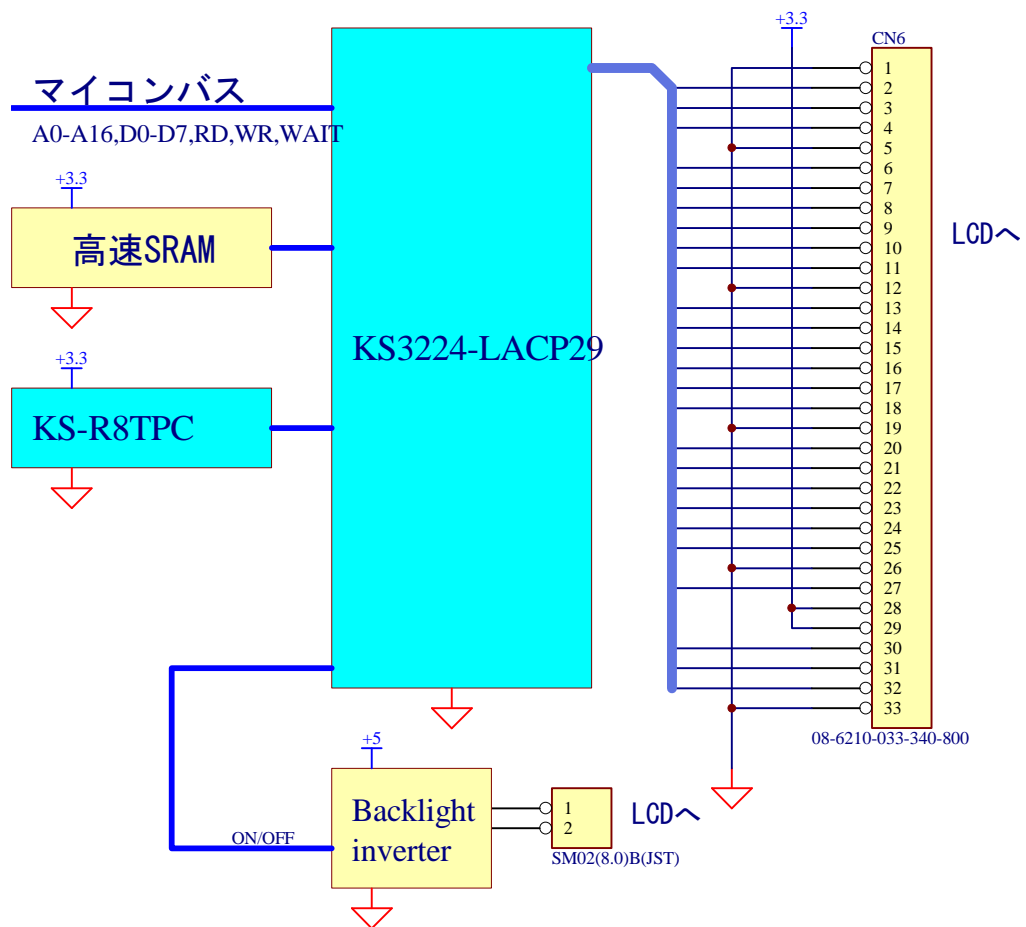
マイコンバス
A0-A16,D0-D7,RD,WR,WAIT

+3.3
高速SRAM

+3.3
KS-R8TPC

KS3224-LACP29

+3.3
CN6
1
2
3
4
5
6
7
8
9
10
11
12
13
14
15
16
17
18
19
20
21
22
23
24
25
26
27
28
29
30
31
32
33
LCDへ
08-6210-033-340-800

+5
Backlight inverter
ON/OFF
1
2
SM02(8.0)B(JST)
LCDへ